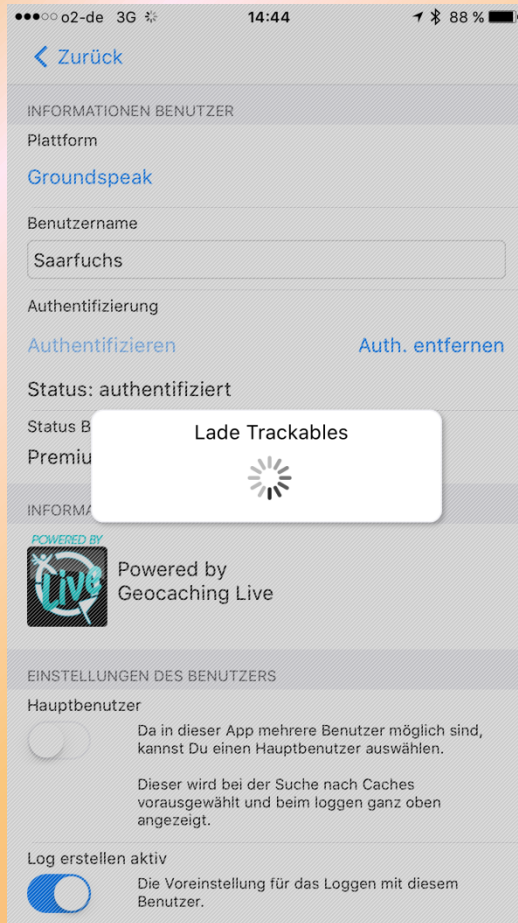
●●○○○ o2-de 3G 14:44 88 %

< Zurück

INFORMATIONEN BENUTZER

Plattform

Groundspeak

Benutzername

Saarfuchs

Authentifizierung

Authentifizieren

Auth. entfernen

Status: authentifiziert

Status B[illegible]

Premiu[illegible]

Lade Trackables

INFORMA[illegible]

POWERED BY

Live

Powered by Geocaching Live

EINSTELLUNGEN DES BENUTZERS

Hauptbenutzer

Da in dieser App mehrere Benutzer möglich sind, kannst Du einen Hauptbenutzer auswählen.

Dieser wird bei der Suche nach Caches vorausgewählt und beim loggen ganz oben angezeigt.

Log erstellen aktiv

Die Voreinstellung für das Loggen mit diesem Benutzer.